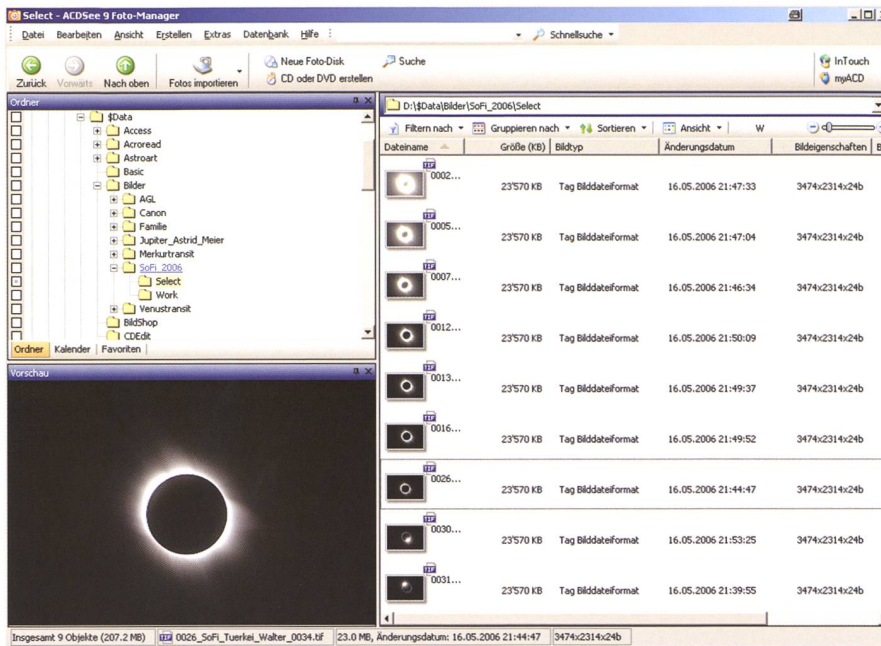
Select - ACDSee 9 Foto-Manager

Datei Bearbeiten Ansicht Erstellen Extras Datenbank Hilfe

Schnellsuche

Zurück Vorwärts Nach oben Fotos importieren

Neue Foto-Disk
CD oder DVD erstellen

Suche

InTouch
myACD

Ordner

$Data
Access
Acroread
Astroart
Basic
Bilder
AGL
Canon
Familie
Jupiter_Astrid_Meier
Merkurtransit
SoFi_2006
Select
Work
Venustransit
BildShop
CDEdit

Ordner Kalender Favoriten

Vorschau

D:\$Data\Bilder\SoFi_2006\Select

Filtern nach Gruppieren nach Sortieren Ansicht W

| Dateiname | Größe (KB) | Bildtyp | Änderungsdatum | Bildeigenschaften |
|---|---|---|---|---|
| 0002... | 23'570 KB | Tag Bilddateiformat | 16.05.2006 21:47:33 | 3474x2314x24b |
| 0005... | 23'570 KB | Tag Bilddateiformat | 16.05.2006 21:47:04 | 3474x2314x24b |
| 0007... | 23'570 KB | Tag Bilddateiformat | 16.05.2006 21:46:34 | 3474x2314x24b |
| 0012... | 23'570 KB | Tag Bilddateiformat | 16.05.2006 21:50:09 | 3474x2314x24b |
| 0013... | 23'570 KB | Tag Bilddateiformat | 16.05.2006 21:49:37 | 3474x2314x24b |
| 0016... | 23'570 KB | Tag Bilddateiformat | 16.05.2006 21:49:52 | 3474x2314x24b |
| 0026... | 23'570 KB | Tag Bilddateiformat | 16.05.2006 21:44:47 | 3474x2314x24b |
| 0030... | 23'570 KB | Tag Bilddateiformat | 16.05.2006 21:53:25 | 3474x2314x24b |
| 0031... | 23'570 KB | Tag Bilddateiformat | 16.05.2006 21:39:55 | 3474x2314x24b |

Insgesamt 9 Objekte (207.2 MB) 0026_SoFi_Tuerkei_Walter_0034.tif 23.0 MB, Änderungsdatum: 16.05.2006 21:44:47 3474x2314x24b